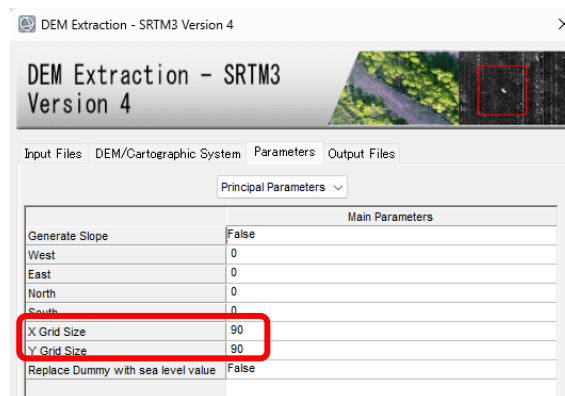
DEM Extraction - SRTM3 Version 4

DEM Extraction - SRTM3 Version 4

Input Files DEM/Cartographic System Parameters Output Files

Principal Parameters

| | Main Parameters |
|---|---|
| Generate Slope | False |
| West | 0 |
| East | 0 |
| North | 0 |
| South | 0 |
| X Grid Size | 90 |
| Y Grid Size | 90 |
| Replace Dummy with sea level value | False |